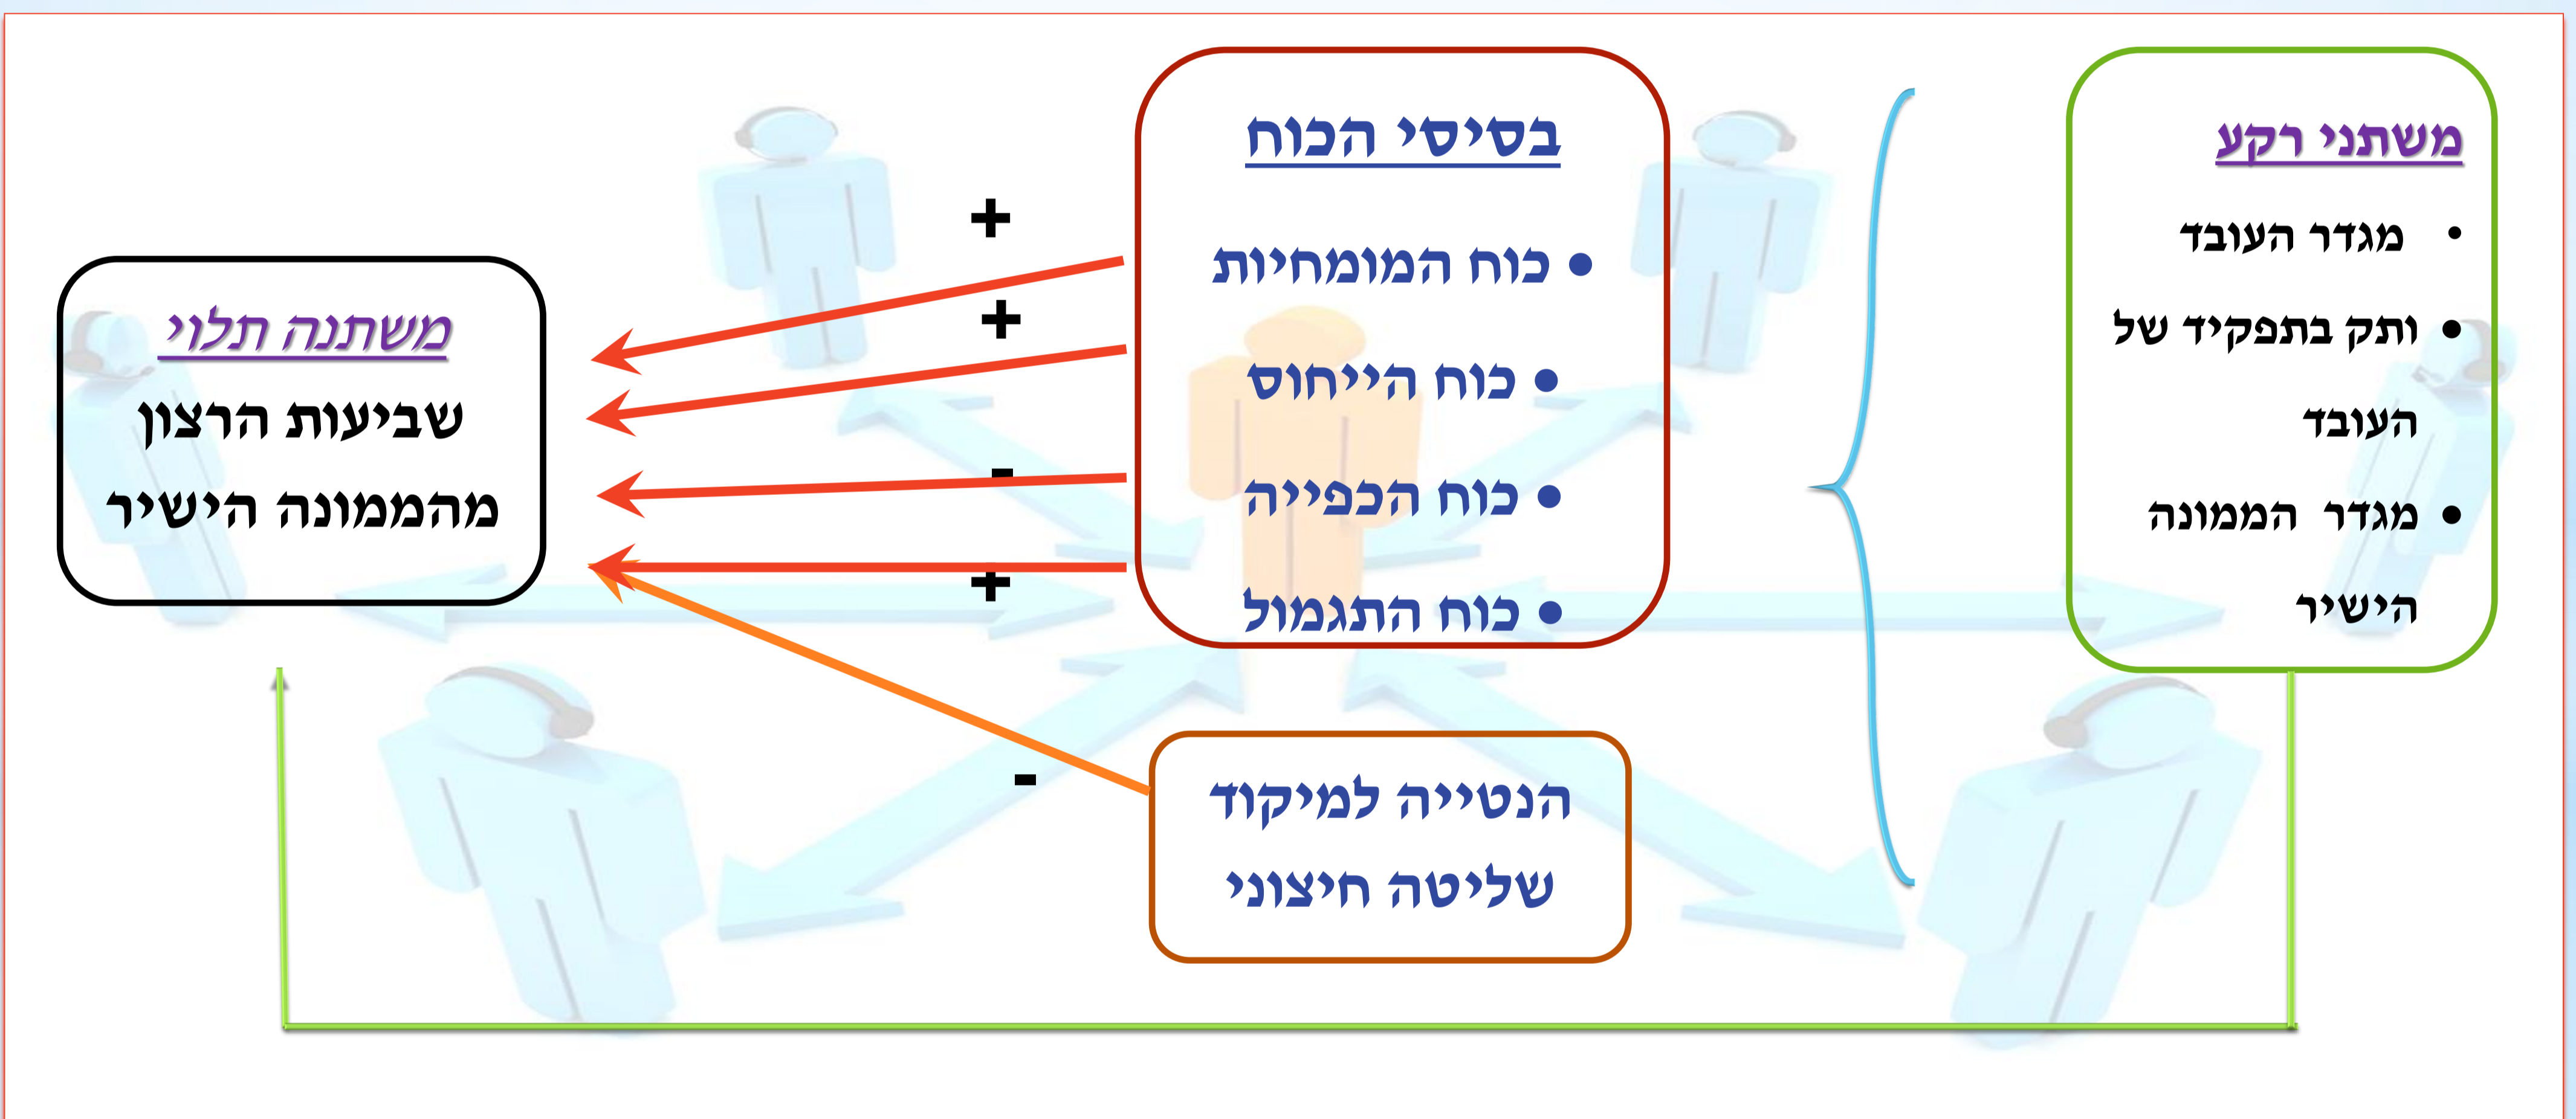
משתני רקע

• מגדר העובד
• ותק בתפקיד של העובד
• מגדר הממונה הישיר

בסיסי הכוח

• כוח המומחיות
• כוח הייחוס
• כוח הכפייה
• כוח התגמול

הנטייה למיקוד שליטה חיצוני

משתנה תלוי
שביעות הרצון מהממונה הישיר

+
+
-
+
-